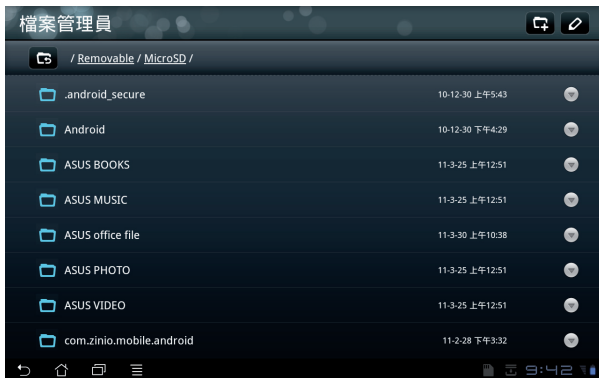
檔案管理員

/ Removable / MicroSD /

| | |
|---|---|
| .android_secure | 10-12-30 上午5:43 |
| Android | 10-12-30 下午4:29 |
| ASUS BOOKS | 11-3-25 上午12:51 |
| ASUS MUSIC | 11-3-25 上午12:51 |
| ASUS office file | 11-3-30 上午10:38 |
| ASUS PHOTO | 11-3-25 上午12:51 |
| ASUS VIDEO | 11-3-25 上午12:51 |
| com.zinio.mobile.android | 11-2-28 下午3:32 |

9:42